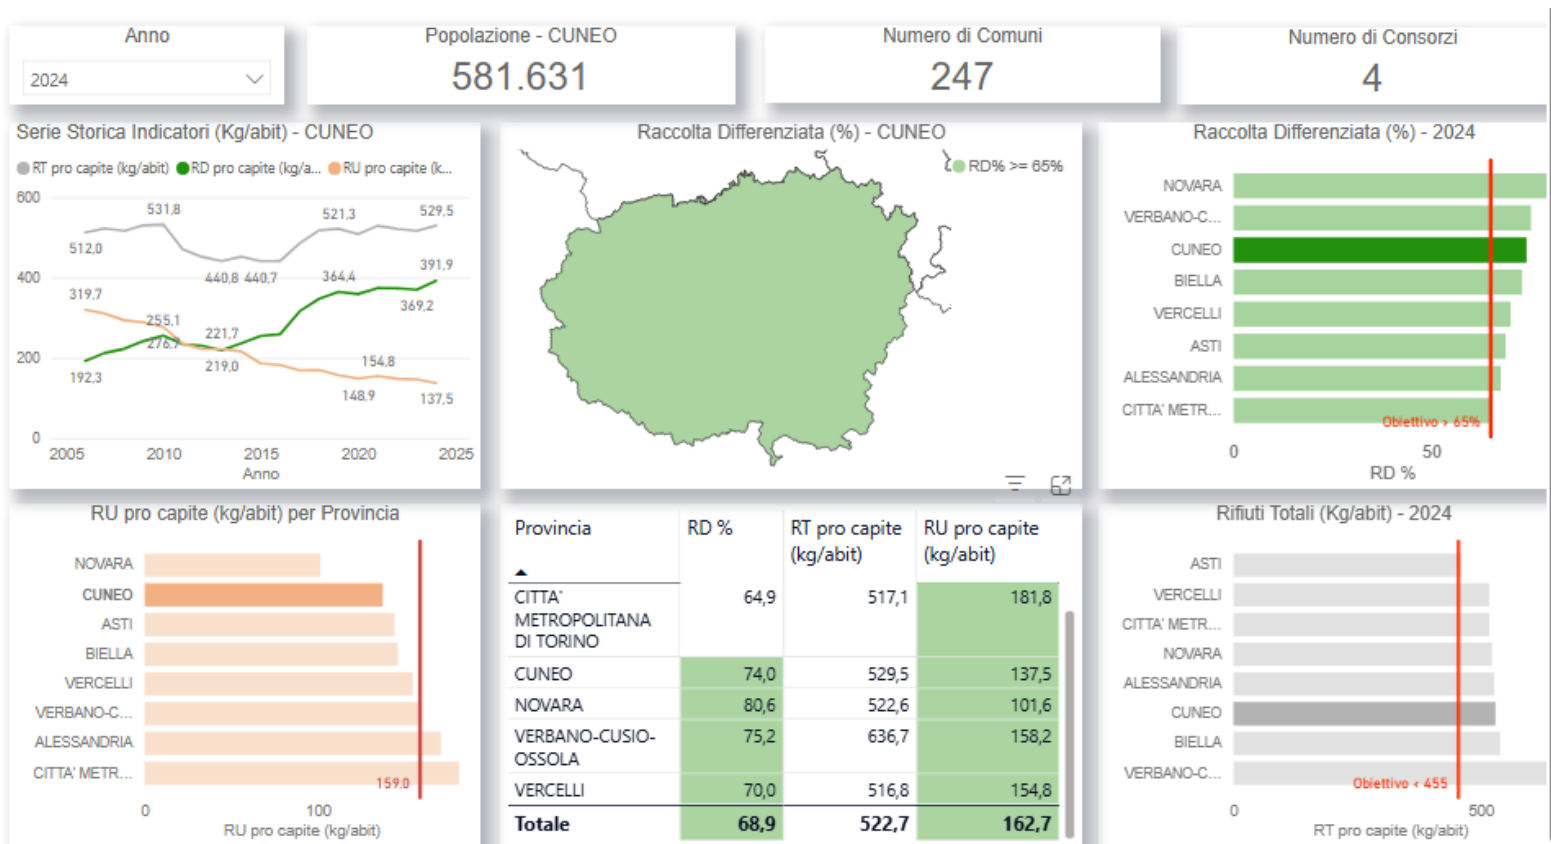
Anno
2024

Popolazione - CUNEO
581.631

Numero di Comuni
247

Numero di Consorzi
4

Serie Storica Indicatori (Kg/abit) - CUNEO
RT pro capite (kg/abit) RD pro capite (kg/a... RU pro capite (k...
600
400
200
0
531,8
521,3
529,5
512,0
440,8 440,7
364,4
391,9
319,7
369,2
255,1
276,7
221,7
219,0
154,8
192,3
148,9
137,5
2005 2010 2015 2020 2025
Anno

Raccolta Differenziata (%) - CUNEO
RD% >= 65%

Raccolta Differenziata (%) - 2024
NOVARA
VERBANO-C...
CUNEO
BIELLA
VERCELLI
ASTI
ALESSANDRIA
CITTA' METR...
Obiettivo > 65%
0 50
RD %

RU pro capite (kg/abit) per Provincia
NOVARA
CUNEO
ASTI
BIELLA
VERCELLI
VERBANO-C...
ALESSANDRIA
CITTA' METR...
159,0
0 100
RU pro capite (kg/abit)

| Provincia | RD % | RT pro capite (kg/abit) | RU pro capite (kg/abit) |
|---|---|---|---|
| CITTA' METROPOLITANA DI TORINO | 64,9 | 517,1 | 181,8 |
| CUNEO | 74,0 | 529,5 | 137,5 |
| NOVARA | 80,6 | 522,6 | 101,6 |
| VERBANO-CUSIO-OSSOLA | 75,2 | 636,7 | 158,2 |
| VERCELLI | 70,0 | 516,8 | 154,8 |
| Totale | 68,9 | 522,7 | 162,7 |

Rifiuti Totali (Kg/abit) - 2024
ASTI
VERCELLI
CITTA' METR...
NOVARA
ALESSANDRIA
CUNEO
BIELLA
VERBANO-C...
Obiettivo < 455
0 500
RT pro capite (kg/abit)